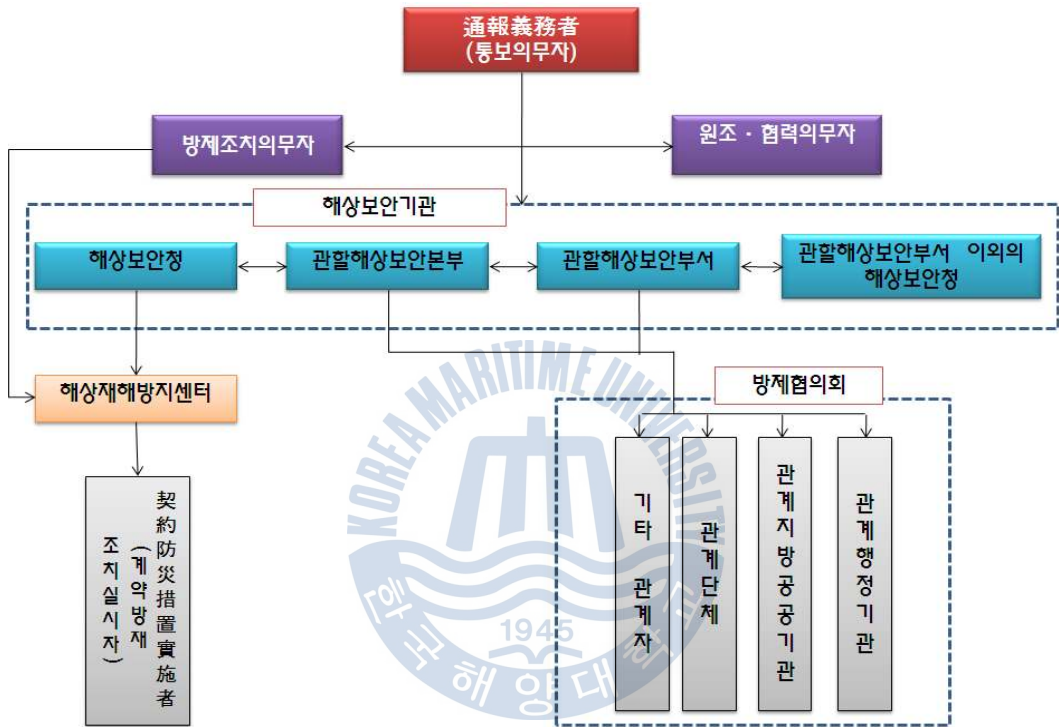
通報義務者
(통보의무자)

방제조치의무자

원조・협력의무자

해상보안기관

해상보안청

관할해상보안본부

관할해상보안부서

관할해상보안부서 이외의 해상보안청

해상재해방지센터

방제협의회

契約防災措置實施者
(계약방재조치실시자)

기타 관계자

관계단체

관계지방공공기관

관계행정기관

KOREA MARITIME UNIVERSITY
1945
한국해양대학교